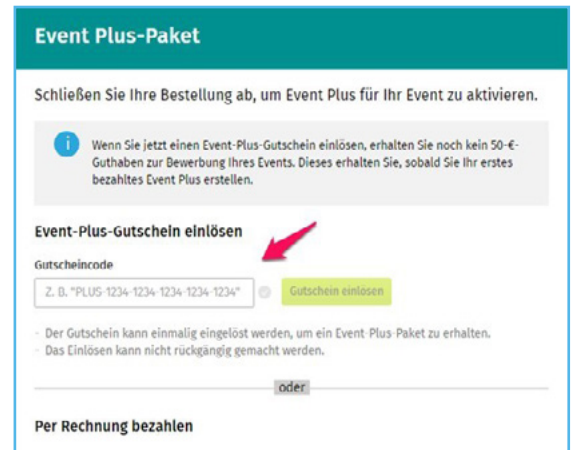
Event Plus-Paket

Schließen Sie Ihre Bestellung ab, um Event Plus für Ihr Event zu aktivieren.

Wenn Sie jetzt einen Event-Plus-Gutschein einlösen, erhalten Sie noch kein 50-€-Guthaben zur Bewerbung Ihres Events. Dieses erhalten Sie, sobald Sie Ihr erstes bezahltes Event Plus erstellen.

Event-Plus-Gutschein einlösen

Gutscheincode

Z. B. "PLUS-1234-1234-1234-1234-1234"

Gutschein einlösen

· Der Gutschein kann einmalig eingelöst werden, um ein Event-Plus-Paket zu erhalten.
· Das Einlösen kann nicht rückgängig gemacht werden.

oder

Per Rechnung bezahlen